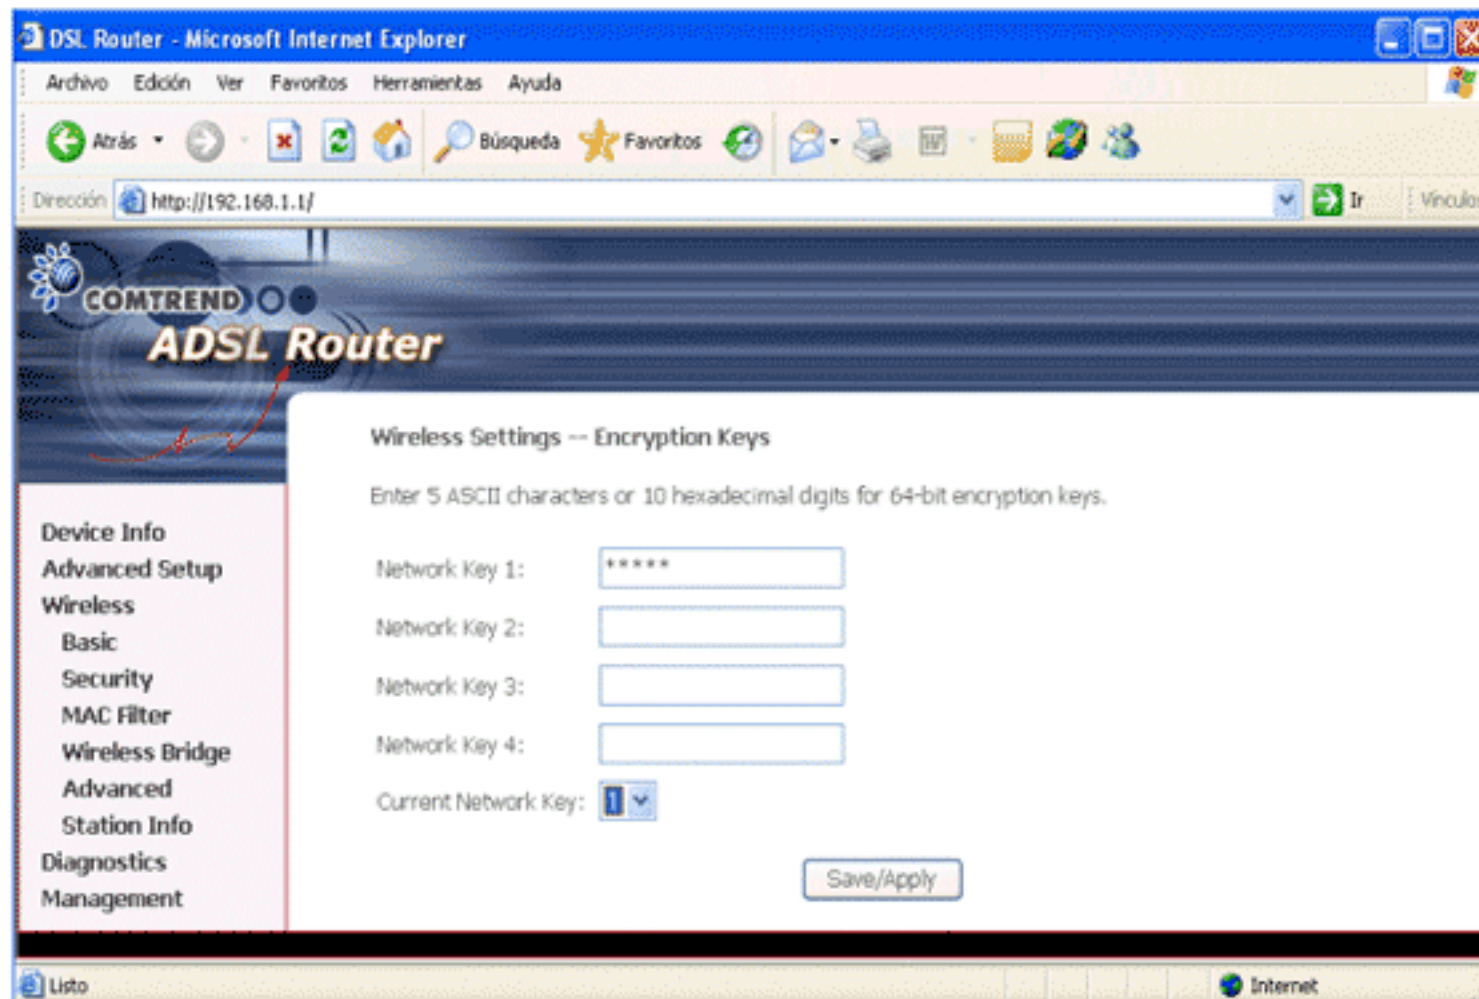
DSL Router - Microsoft Internet Explorer

Archivo Edición Ver Favoritos Herramientas Ayuda

Atrás Búsqueda Favoritos

Dirección http://192.168.1.1/ Ir Vínculos

COMTREND

ADSL Router

Wireless Settings -- Encryption Keys

Enter 5 ASCII characters or 10 hexadecimal digits for 64-bit encryption keys.

Network Key 1: *****

Network Key 2:

Network Key 3:

Network Key 4:

Current Network Key: 1

Save/Apply

Device Info
Advanced Setup
Wireless
Basic
Security
MAC Filter
Wireless Bridge
Advanced
Station Info
Diagnostics
Management

Listo

Internet